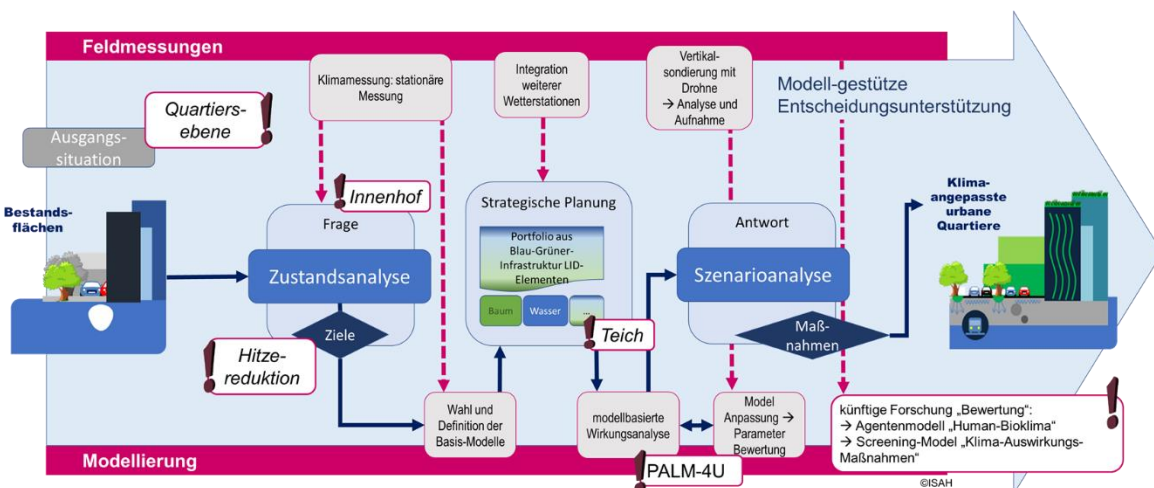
Feldmessungen

Klimamessung: stationäre Messung

Integration weiterer Wetterstationen

Vertikalsondierung mit Drohne → Analyse und Aufnahme

Modell-gestütze Entscheidungsunterstützung

Quartiersebene

Ausgangssituation

Bestandsflächen

Innenhof

Frage

Zustandsanalyse

Ziele

Hitzereduktion

Strategische Planung

Portfolio aus Blau-Grüner-Infrastruktur LID-Elementen

Baum

Wasser

...

Teich

Antwort

Szenarioanalyse

Maßnahmen

Klimaangepasste urbane Quartiere

Wahl und Definition der Basis-Modelle

modellbasierte Wirkungsanalyse

Model Anpassung → Parameter Bewertung

künftige Forschung „Bewertung":
→ Agentenmodell „Human-Bioklima"
→ Screening-Model „Klima-Auswirkungs-Maßnahmen"

Modellierung

PALM-4U

©ISAH